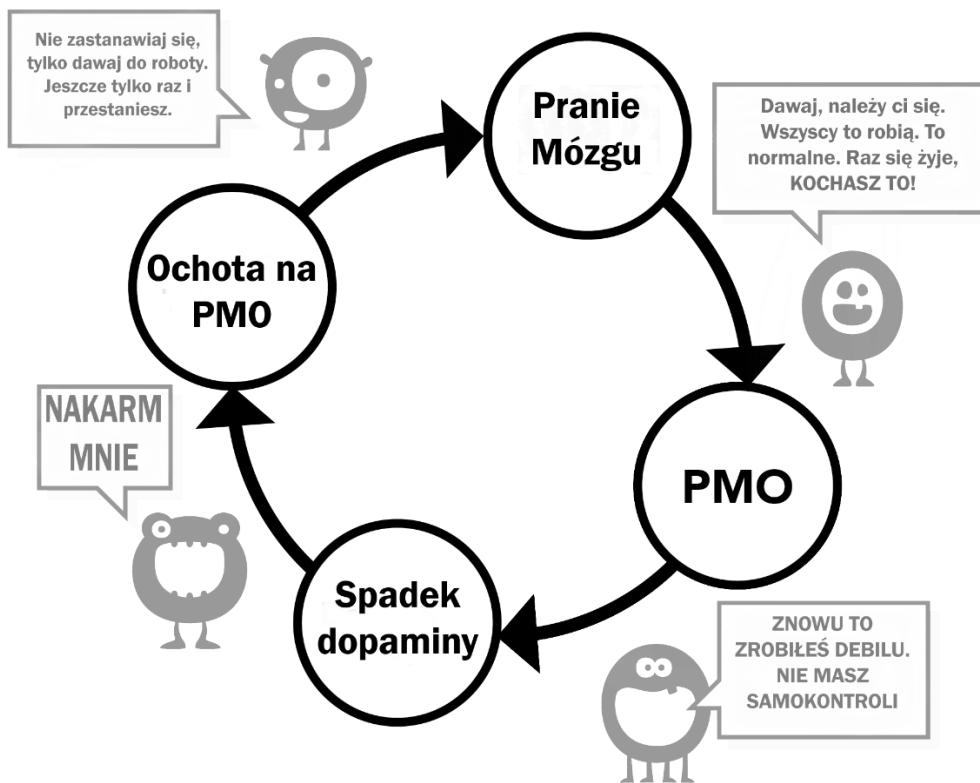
Nie zastanawiaj się, tylko dawaj do roboty. Jeszcze tylko raz i przestaniesz.

Pranie Mózgu

Dawaj, należy ci się. Wszyscy to robią. To normalne. Raz się żyje, KOCHASZ TO!

Ochota na PMO

PMO

NAKARM MNIE

Spadek dopaminy

ZNOWU TO ZROBIŁEŚ DEBILU. NIE MASZ SAMOKONTROLI